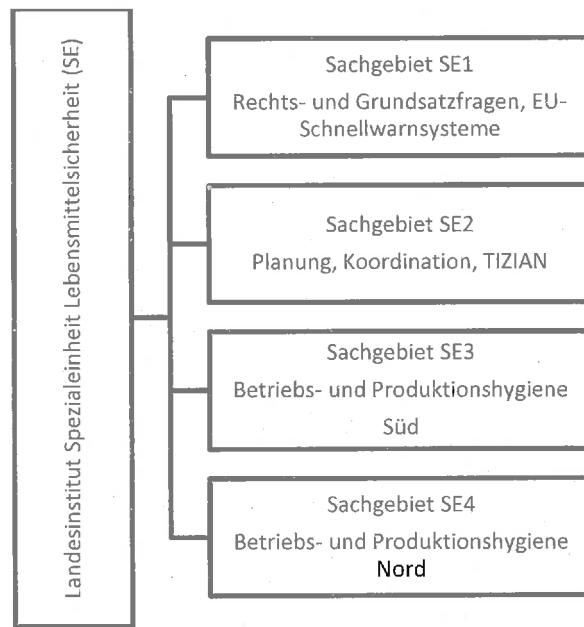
Landesinstitut Spezialeinheit Lebensmittelsicherheit (SE)

Sachgebiet SE1
Rechts- und Grundsatzfragen, EU-Schnellwarnsysteme

Sachgebiet SE2
Planung, Koordination, TIZIAN

Sachgebiet SE3
Betriebs- und Produktionshygiene Süd

Sachgebiet SE4
Betriebs- und Produktionshygiene Nord